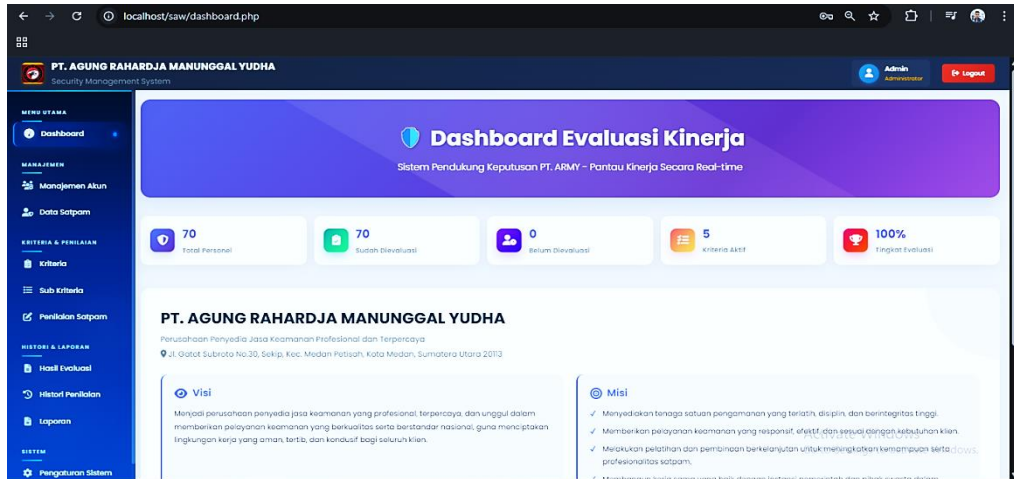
localhost/saw/dashboard.php

PT. AGUNG RAHARDJA MANUNGGAL YUDHA
Security Management System

Admin
Administrator

Logout

MENU UTAMA
Dashboard
MANAJEMEN
Manajemen Akun
Data Satpam
KRITERIA & PENILAIAN
Kriteria
Sub Kriteria
Penilaian Satpam
HISTORI & LAPORAN
Hasil Evaluasi
Histori Penilaian
Laporan
SISTEM
Pengaturan Sistem

Dashboard Evaluasi Kinerja
Sistem Pendukung Keputusan PT. ARMY - Pantau Kinerja Secara Real-time

70
Total Personel

70
Sudah Dievaluasi

0
Belum Dievaluasi

5
Kriteria Aktif

100%
Tingkat Evaluasi

PT. AGUNG RAHARDJA MANUNGGAL YUDHA
Perusahaan Penyedia Jasa Keamanan Profesional dan Terpercaya
Jl. Gatot Subroto No.30, Sekip, Kec. Medan Petisah, Kota Medan, Sumatera Utara 20113

Visi
Menjadi perusahaan penyedia jasa keamanan yang profesional, terpercaya, dan unggul dalam memberikan pelayanan keamanan yang berkualitas serta berstandar nasional, guna menciptakan lingkungan kerja yang aman, tertib, dan kondusif bagi seluruh klien.

Misi
✓ Menyediakan tenaga satuan pengamanan yang terlatih, disiplin, dan berintegritas tinggi.
✓ Memberikan pelayanan keamanan yang responsif, efektif, dan sesuai dengan kebutuhan klien.
✓ Melakukan pelatihan dan pembinaan berkelanjutan untuk meningkatkan kemampuan serta profesionalitas satpam.
✓ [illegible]

Activate Windows